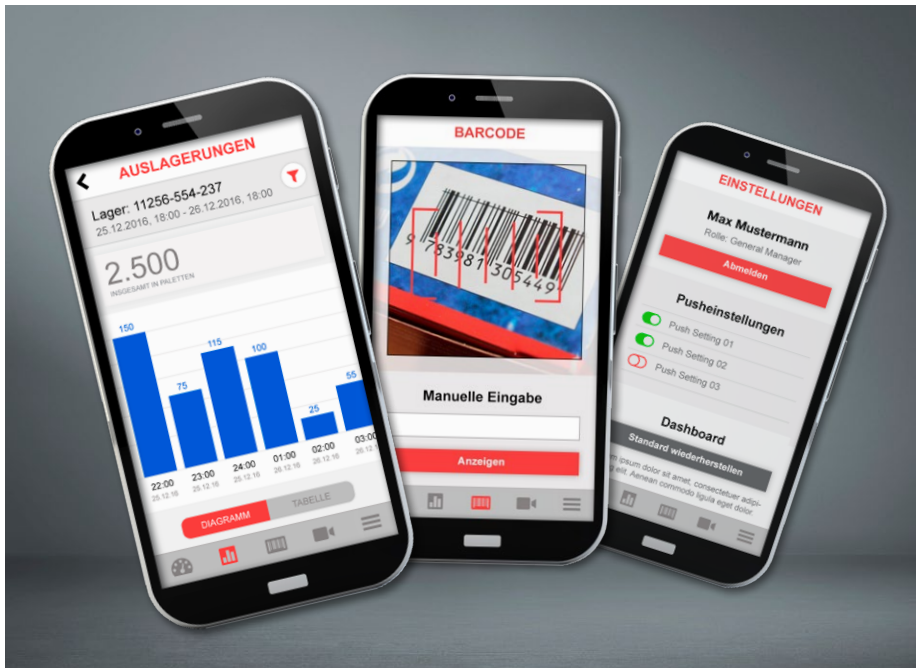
AUSLAGERUNGEN

Lager: 11256-554-237
25.12.2016, 18:00 - 26.12.2016, 18:00

2.500
INSGESAMT IN PALETTEN

150
75
115
100
25
55

22:00
25.12.16
23:00
25.12.16
24:00
25.12.16
01:00
26.12.16
02:00
26.12.16
03:00
26.12.16

DIAGRAMM
TABELLE

BARCODE

9 783981 305549

Manuelle Eingabe

Anzeigen

EINSTELLUNGEN

Max Mustermann
Rolle: General Manager

Abmelden

Pusheinstellungen

Push Setting 01
Push Setting 02
Push Setting 03

Dashboard

Standard wiederherstellen

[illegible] ipsum dolor sit amet, consectetuer adipi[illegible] Aenean commodo ligula eget dolor